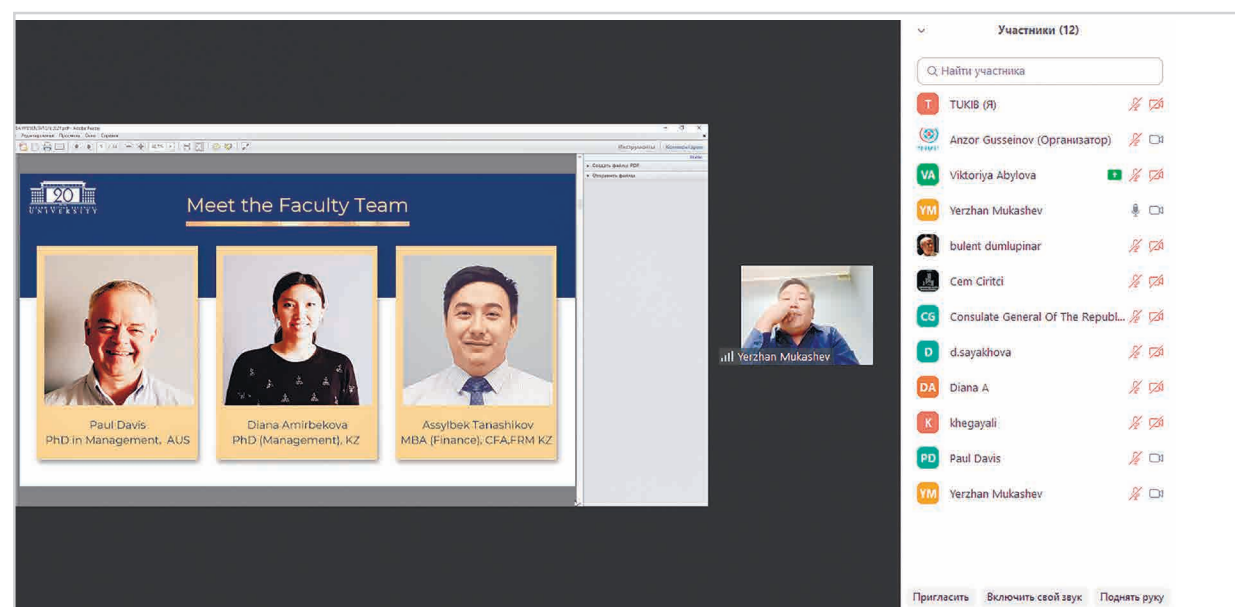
Участники (12)

Найти участника

T TUKIB (Я)

Anzor Gusseinov (Организатор)

VA Viktoriya Abylova

YM Yerzhan Mukashev

bulent dumlupinar

Cem Ciritci

CG Consulate General Of The Republ...

D d.sayakhova

DA Diana A

K khegayali

PD Paul Davis

YM Yerzhan Mukashev

Пригласить Включить свой звук Поднять руку

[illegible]

Инструменты Комментарии

Создать файлы PDF

Отправить файлы

90 UNIVERSITY

Meet the Faculty Team

Paul Davis
PhD in Management, AUS

Diana Amirbekova
PhD (Management), KZ

Assylbek Tanashikov
MBA (Finance), CFA,FRM KZ

Yerzhan Mukashev